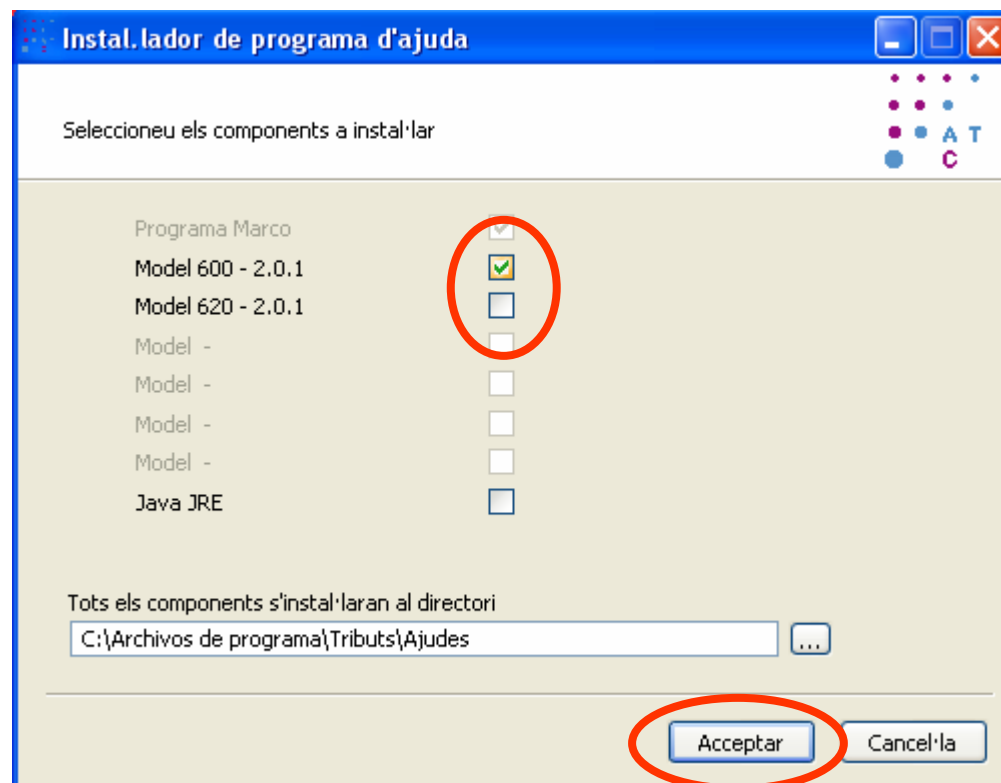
Instal.lador de programa d'ajuda

A T
C

Seleccioneu els components a instal·lar

Programa Marco
Model 600 - 2.0.1
Model 620 - 2.0.1
Model -
Model -
Model -
Model -
Java JRE

Tots els components s'instal·laran al directori
C:\Archivos de programa\Tributs\Ajudes
...

Acceptar
Cancel·la